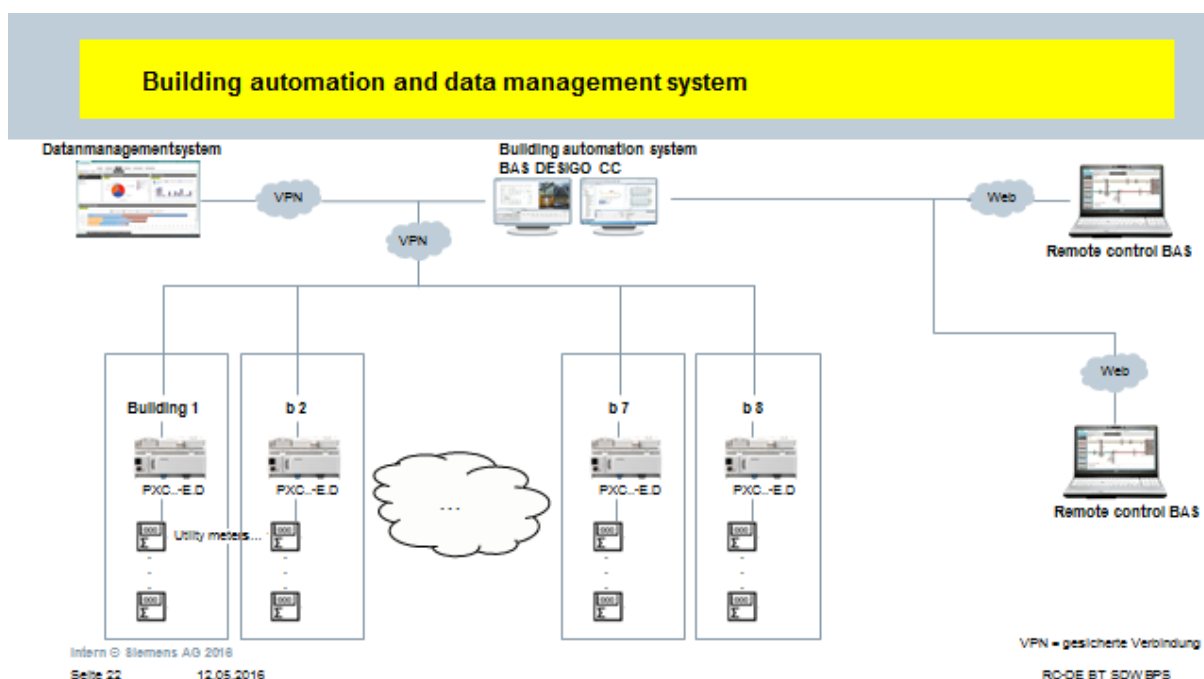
Building automation and data management system

Datanmanagementsystem

VPN

Building automation system
BAS DESIGO CC

Web

Remote control BAS

VPN

Web

Building 1

b 2

b 7

b 8

PXC..-E.D

PXC..-E.D

PXC..-E.D

PXC..-E.D

Utility meters...

...

Remote control BAS

Intern © Siemens AG 2016

Seite 22 12.05.2016

VPN = gesicherte Verbindung

RC-DE BT SDW BPS